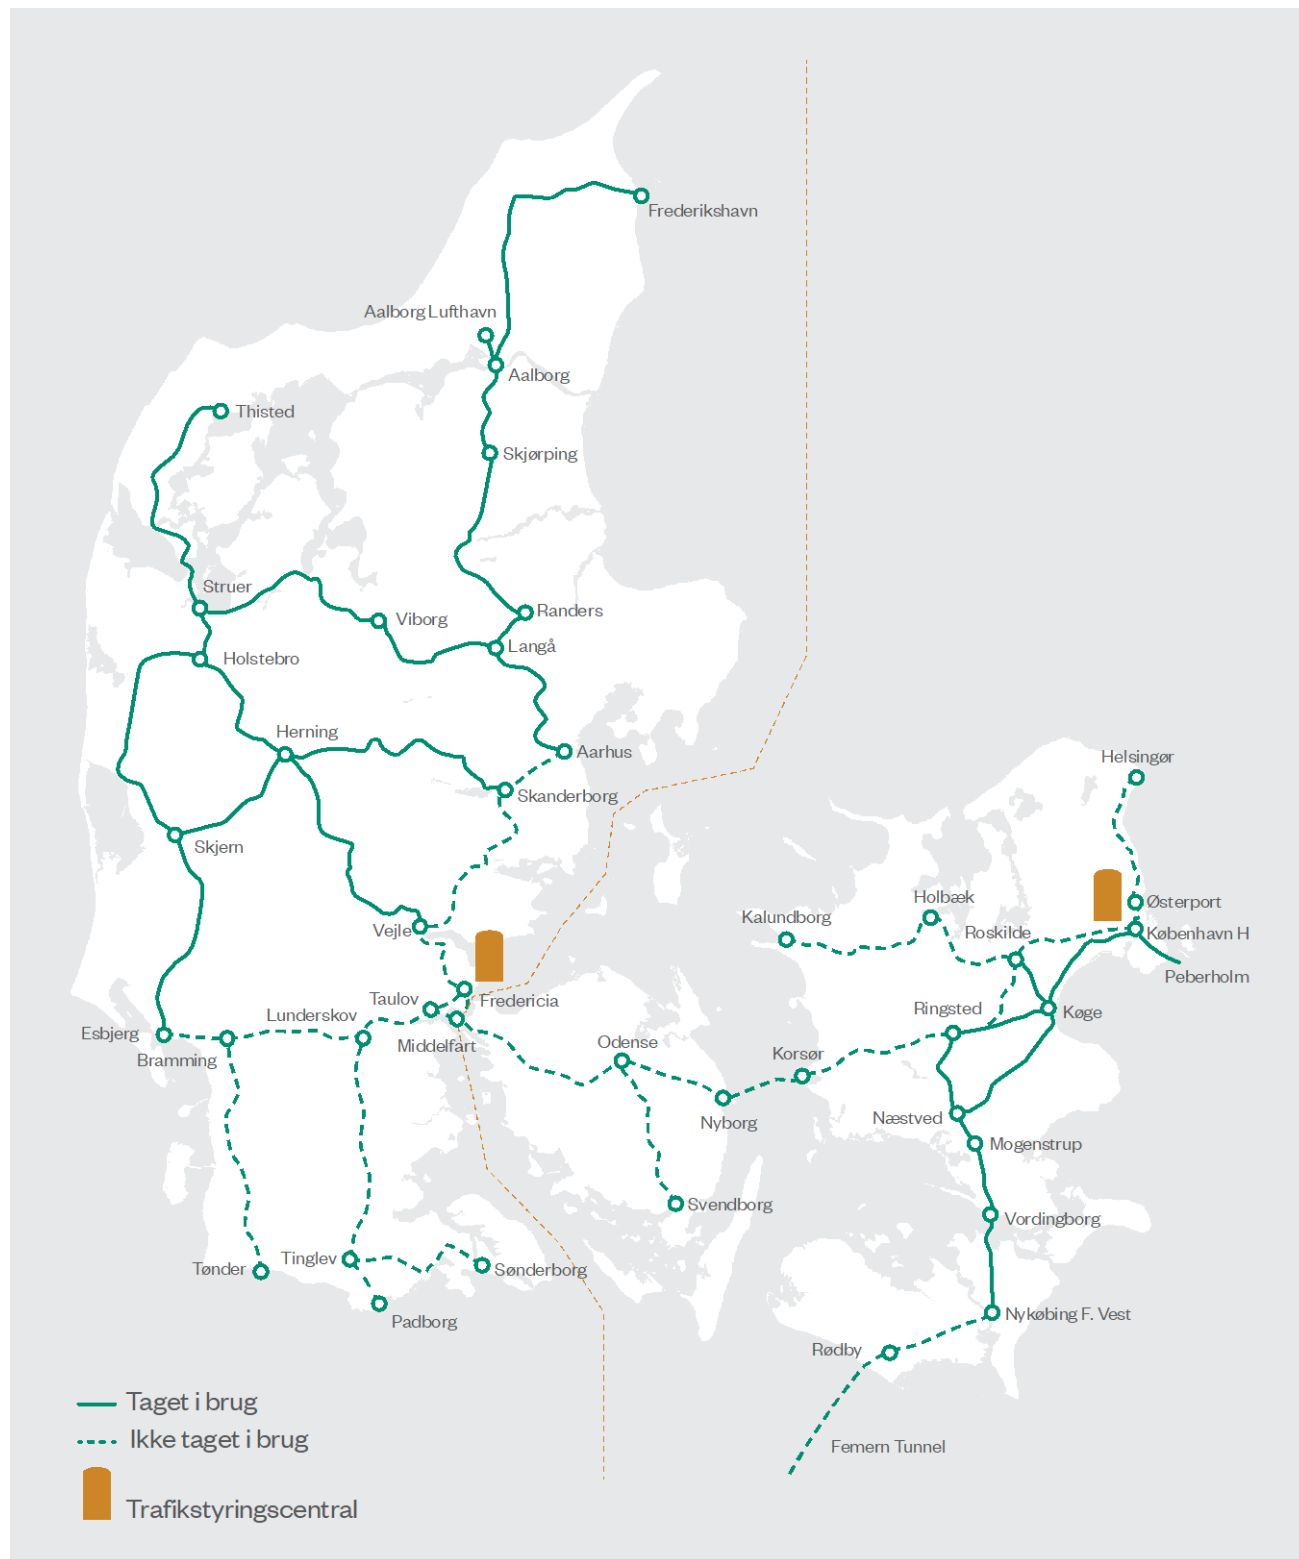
Frederikshavn
Aalborg Lufthavn
Aalborg
Thisted
Skjørping
Struer
Viborg
Randers
Holstebro
Langå
Herning
Aarhus
Skanderborg
Skjern
Helsingør
Holbæk
Østerport
Kalundborg
Vejle
Roskilde
København H
Peberholm
Fredericia
Taulov
Ringsted
Køge
Esbjerg
Lunderskov
Middelfart
Odense
Korsør
Bramming
Nyborg
Næstved
Mogenstrup
Svendborg
Vordingborg
Tønder
Tinglev
Sønderborg
Padborg
Nykøbing F. Vest
Rødby
Femern Tunnel
Taget i brug
Ikke taget i brug
Trafikstyringscentral